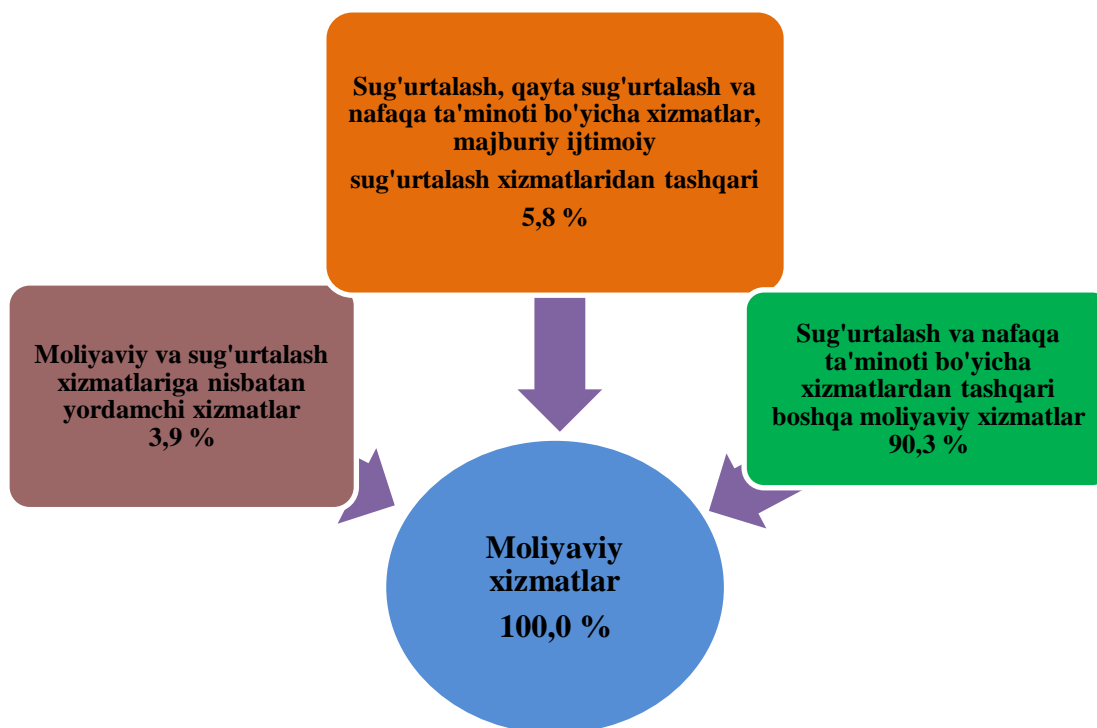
Sug'urtalash, qayta sug'urtalash va nafaqa ta'minoti bo'yicha xizmatlar, majburiy ijtimoiy

sug'urtalash xizmatlaridan tashqari

5,8 %

Moliyaviy va sug'urtalash xizmatlariga nisbatan yordamchi xizmatlar 3,9 %

Sug'urtalash va nafaqa ta'minoti bo'yicha xizmatlardan tashqari boshqa moliyaviy xizmatlar 90,3 %

Moliyaviy xizmatlar

100,0 %